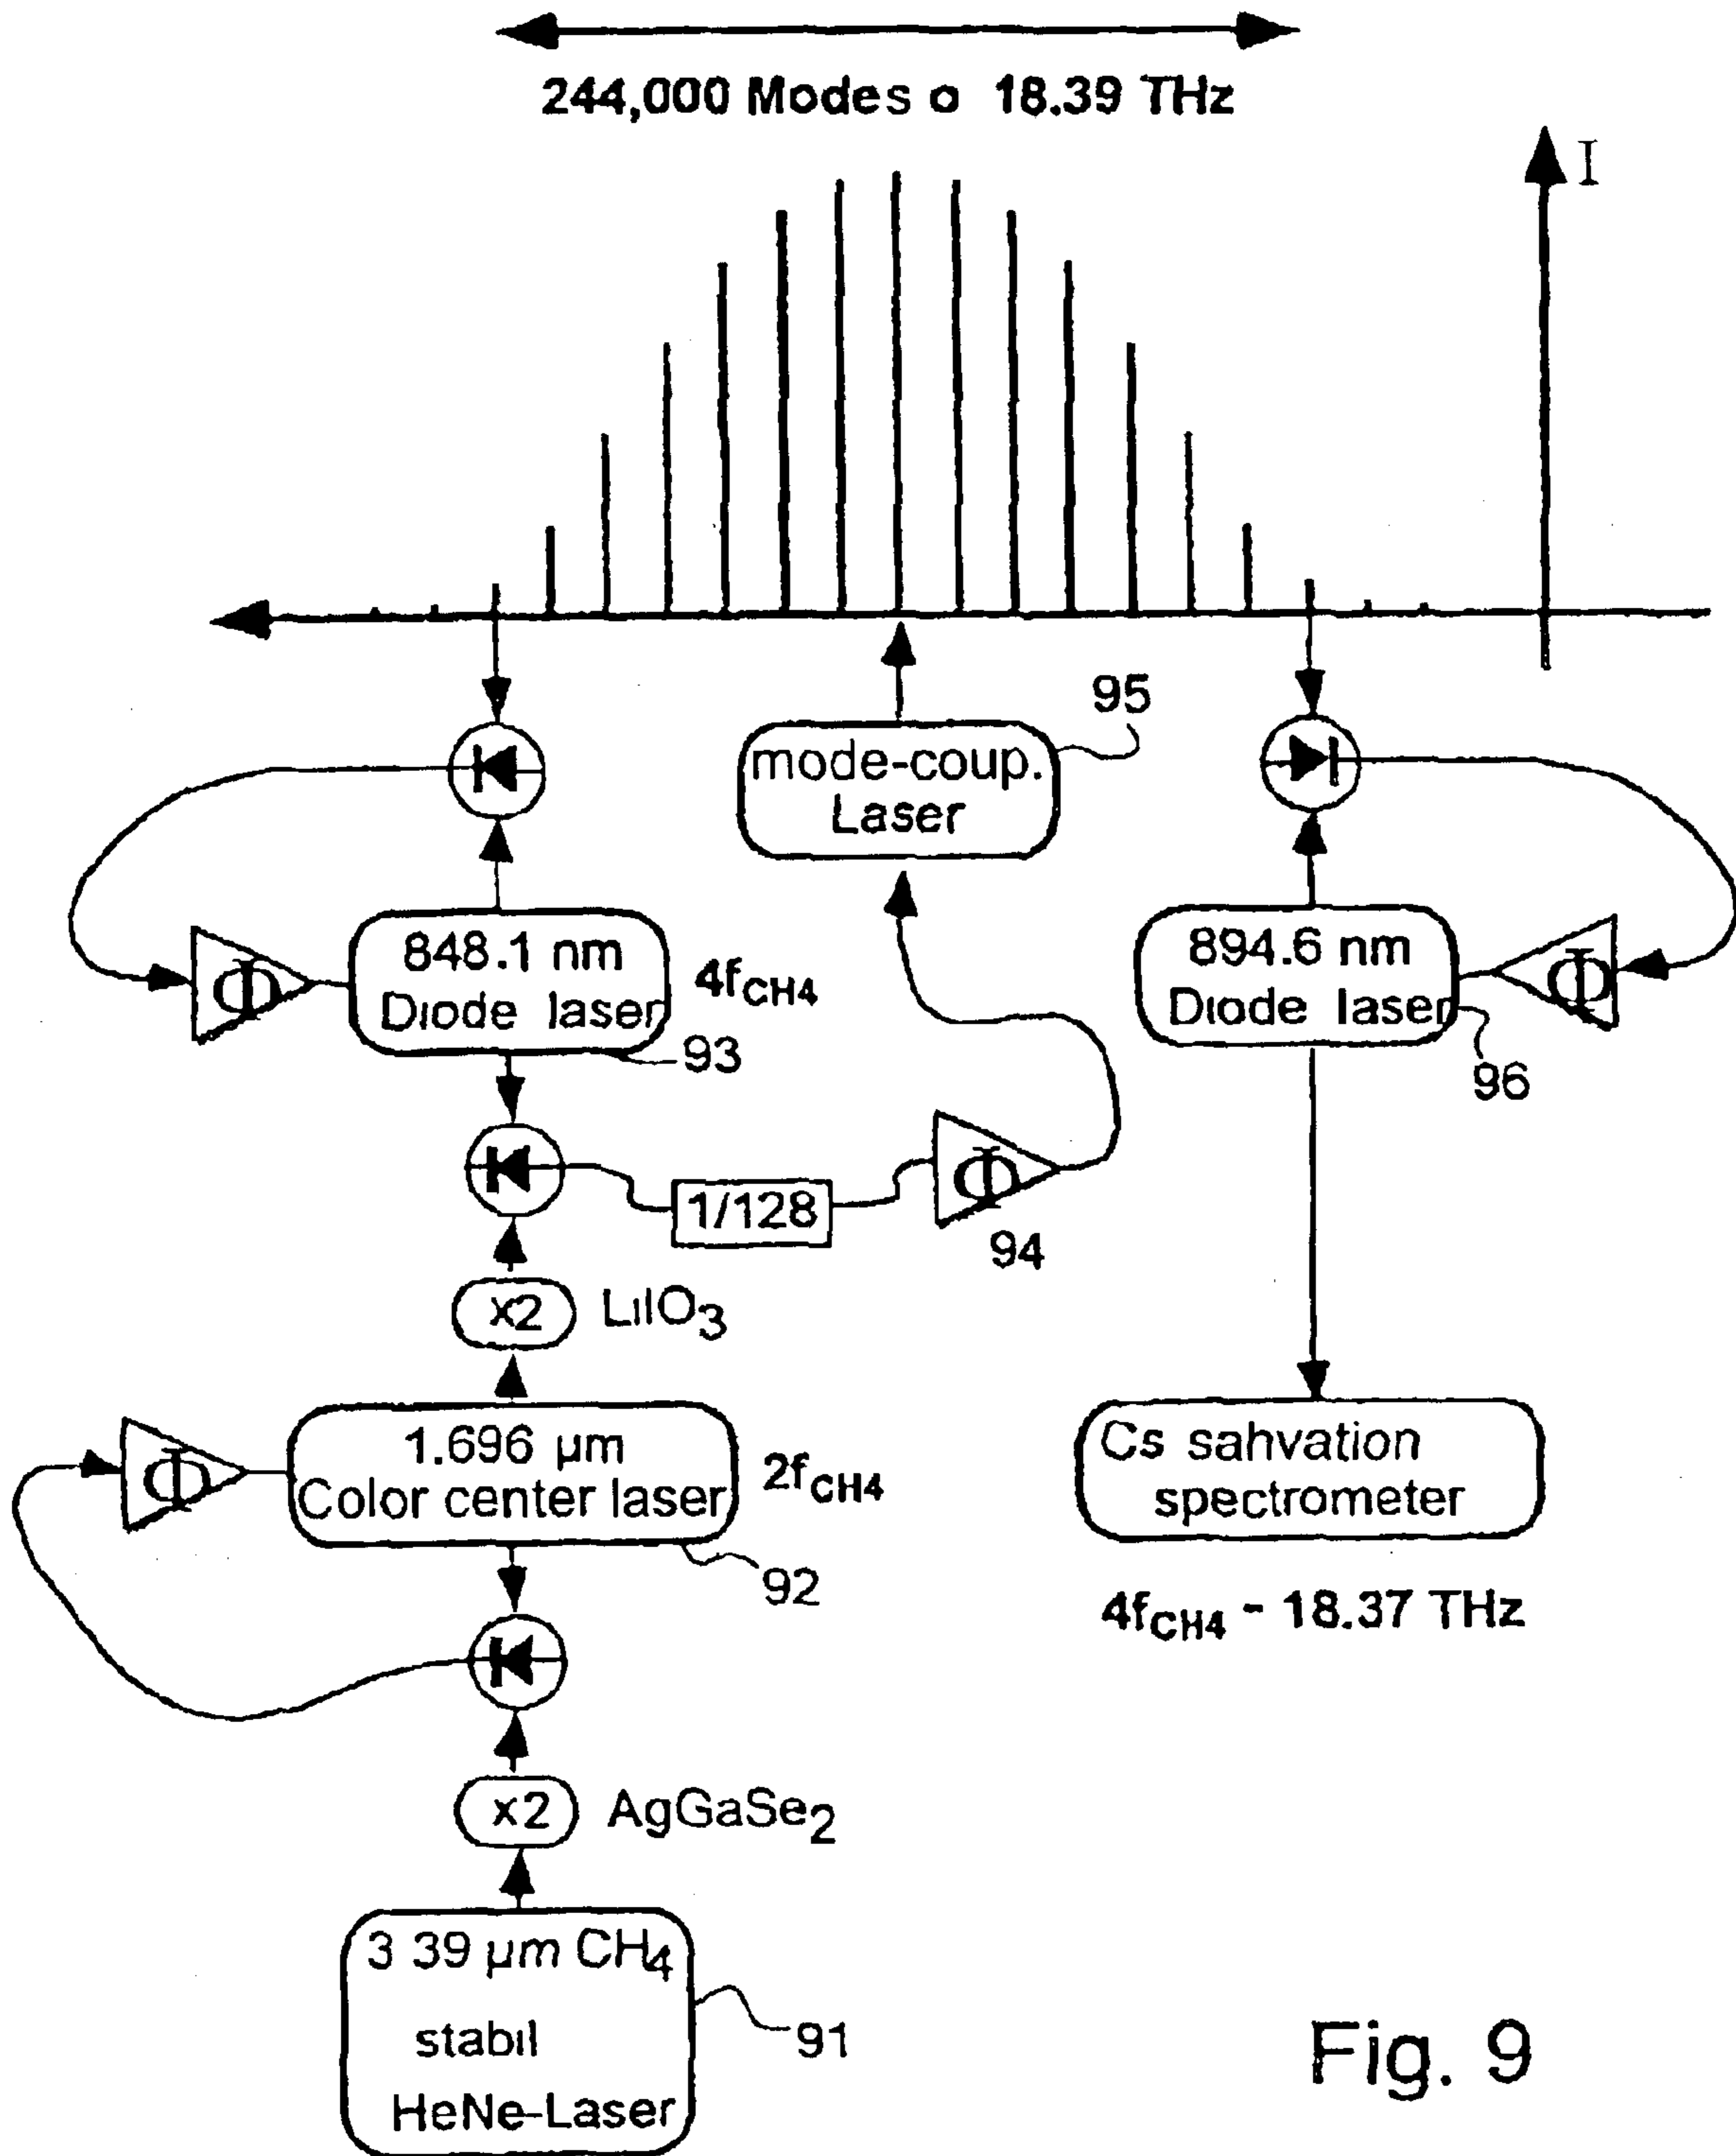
244,000 Modes o 18.39 THz

I

95

mode-coup. Laser

848.1 nm Diode laser

$4f_{CH4}$

93

894.6 nm Diode laser

96

1/128

94

x2

LiIO$_3$

1.696 µm Color center laser

$2f_{CH4}$

92

Cs sahvation spectrometer

$4f_{CH4}$ - 18.37 THz

x2

AgGaSe$_2$

3 39 µm CH$_4$ stabil HeNe-Laser

91

Fig. 9